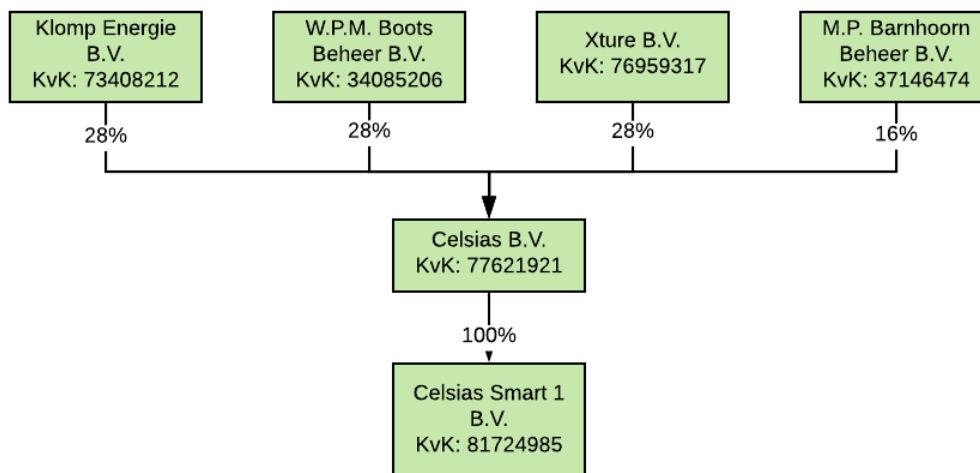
Klomp Energie B.V.
KvK: 73408212

28%

W.P.M. Boots Beheer B.V.
KvK: 34085206

28%

Xture B.V.
KvK: 76959317

28%

M.P. Barnhoorn Beheer B.V.
KvK: 37146474

16%

Celsias B.V.
KvK: 77621921

100%

Celsias Smart 1 B.V.
KvK: 81724985